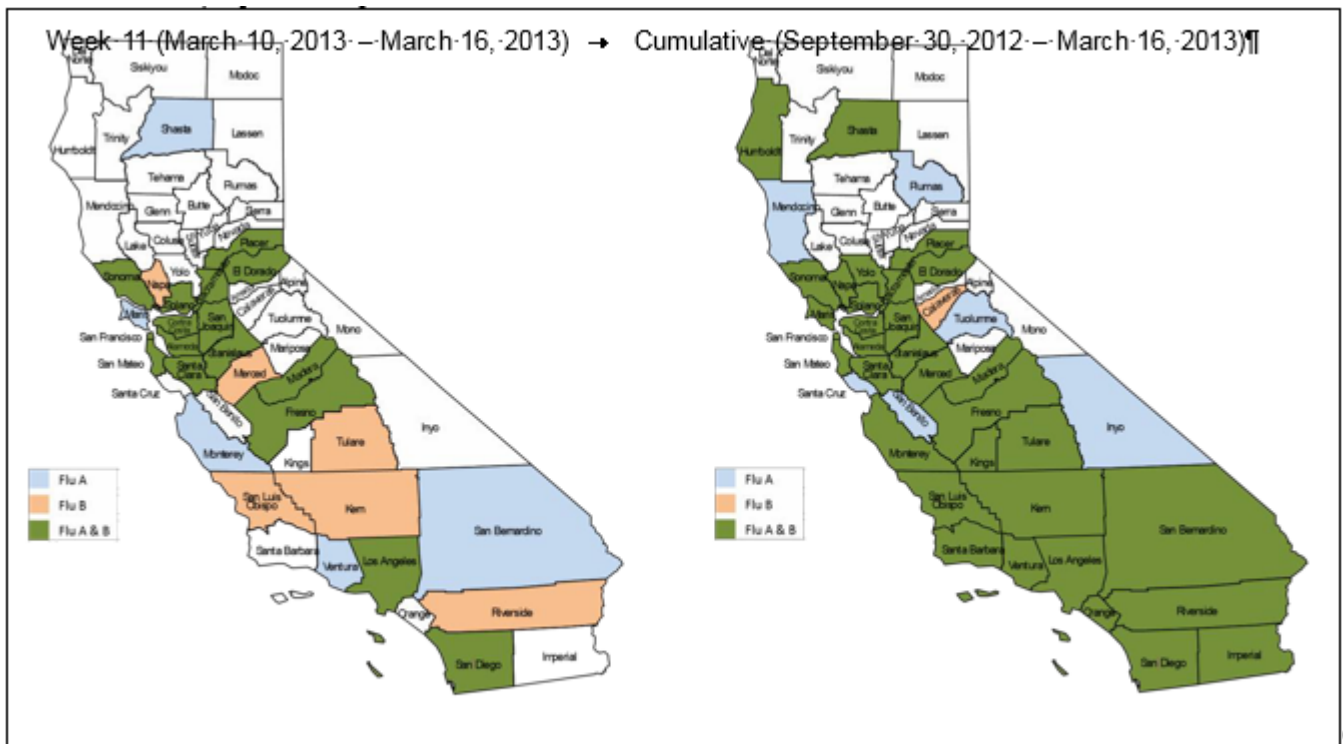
Week·11·(March·10,·2013·–·March·16,·2013) → Cumulative·(September·30,·2012·–·March·16,·2013)¶

Siskiyou Modoc Shasta Trinity Lassen Humboldt Tehama Plumas Mendocino Glenn Butte Sierra Nevada Colusa Lake Placer Yolo Sonoma Napa El Dorado Solano Alpine Marin Calaveras San Francisco Contra Costa San Joaquin Tuolumne Mono San Mateo Alameda Stanislaus Mariposa Santa Clara Merced Santa Cruz Madera San Benito Fresno Inyo Monterey Tulare Kings San Luis Obispo Kern San Bernardino Santa Barbara Ventura Los Angeles Orange Riverside San Diego Imperial

Flu A
Flu B
Flu A & B

Siskiyou Modoc Shasta Trinity Lassen Humboldt Tehama Plumas Mendocino Glenn Butte Sierra Nevada Colusa Lake Placer Yolo Sonoma Napa El Dorado Solano Alpine Marin Calaveras San Francisco Contra Costa San Joaquin Tuolumne Mono San Mateo Alameda Stanislaus Mariposa Santa Clara Merced Santa Cruz Madera San Benito Fresno Inyo Monterey Tulare Kings San Luis Obispo Kern San Bernardino Santa Barbara Ventura Los Angeles Orange Riverside San Diego Imperial

Flu A
Flu B
Flu A & B